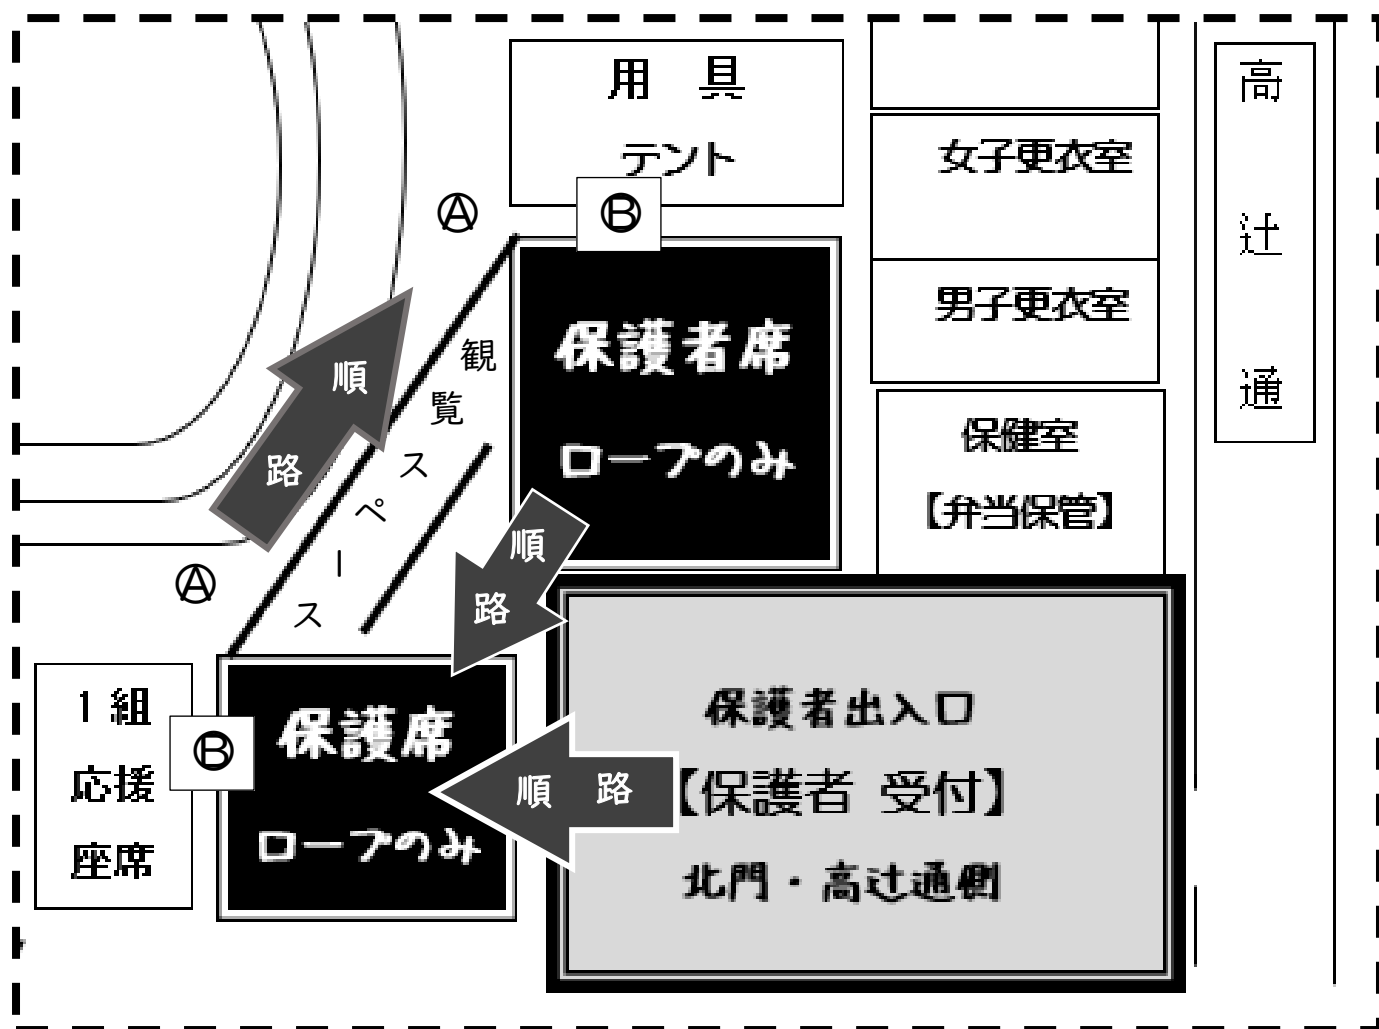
用具
テント

女子更衣室

男子更衣室

高辻通

Ⓐ

Ⓑ

保護者席
ロープのみ

順路

観覧スペース

保健室
【弁当保管】

順路

Ⓐ

1組
応援
座席

Ⓑ

保護席
ロープのみ

順路

保護者出入口
【保護者 受付】
北門・高辻通側